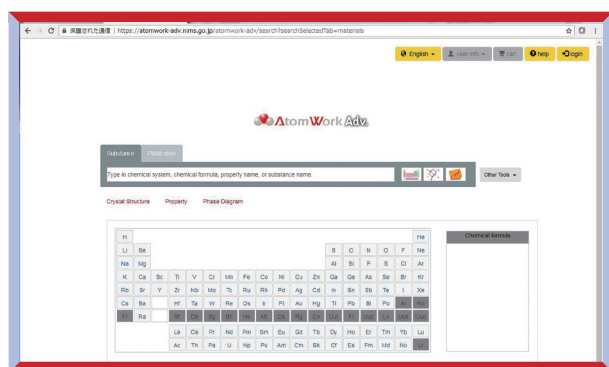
保護された通信 | https://atomwork-adv.nims.go.jp/atomwork-adv/search?searchSelectedTab=materials

English ▾ User Info ▾ Cart Help Login

AtomWork Adv.

Substance Publication

Type in chemical system, chemical formula, property name, or substance name.

Other Tools ▾

Crystal Structure Property Phase Diagram

H He
Li Be B C N O F Ne
Na Mg Al Si P S Cl Ar
K Ca Sc Ti V Cr Mn Fe Co Ni Cu Zn Ga Ge As Se Br Kr
Rb Sr Y Zr Nb Mo Tc Ru Rh Pd Ag Cd In Sn Sb Te I Xe
Cs Ba Hf Ta W Re Os Ir Pt Au Hg Tl Pb Bi Po At Rn
Fr Ra Rf Db Sg Bh Hs Mt Ds Rg Cn Uut Fl Uup Lv Uus Uuo
La Ce Pr Nd Pm Sm Eu Gd Tb Dy Ho Er Tm Yb Lu
Ac Th Pa U Np Pu Am Cm Bk Cf Es Fm Md No Lr

Chemical formula